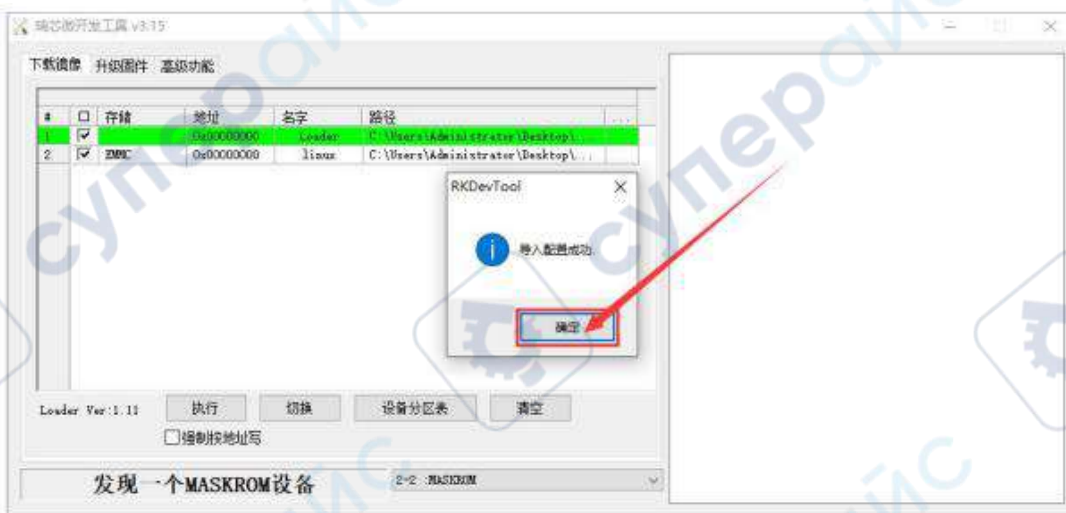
瑞芯微开发工具 v3.15

下载镜像 升级固件 高级功能

| # | ☐ | 存储 | 地址 | 名字 | 路径 | ... |
|---|---|---|---|---|---|---|
| 1 | ☑ | | 0x00000000 | Loader | C:\Users\Administrator\Desktop\... | |
| 2 | ☑ | EMMC | 0x00000000 | linux | C:\Users\Administrator\Desktop\... | |

RKDevTool

导入配置成功

确定

Loader Ver:1.11 执行 切换 设备分区表 清空

☐强制按地址写

发现一个MASKROM设备 2-2 :MASKROM

cymoic